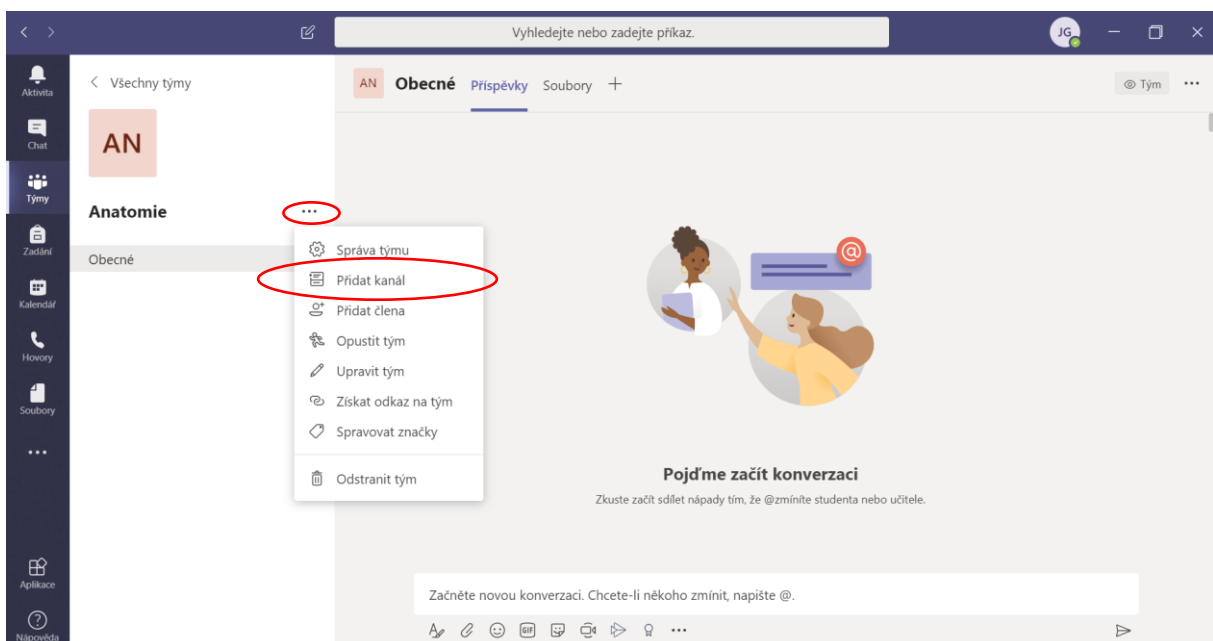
Vyhledejte nebo zadejte příkaz.

JG

Aktivita

Chat

Týmy

Zadání

Kalendář

Hovory

Soubory

...

Aplikace

Nápověda

< Všechny týmy

AN

Anatomie

...

Obecné

Správa týmu

Přidat kanál

Přidat člena

Opustit tým

Upravit tým

Získat odkaz na tým

Spravovat značky

Odstranit tým

AN Obecné Příspěvky Soubory +

Tým ...

@

Pojďme začít konverzaci

Zkuste začít sdílet nápady tím, že @zmíníte studenta nebo učitele.

Začněte novou konverzaci. Chcete-li někoho zmínit, napište @.

GIF ...